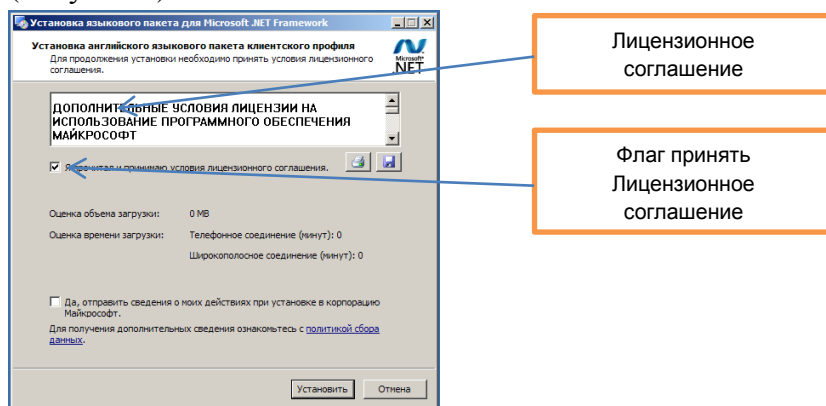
Установка языкового пакета для Microsoft .NET Framework

Установка английского языкового пакета клиентского профиля

Для продолжения установки необходимо принять условия лицензионного соглашения.

Microsoft® .NET

ДОПОЛНИТ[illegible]ЫЕ УСЛОВИЯ ЛИЦЕНЗИИ НА ИСПОЛЬЗОВАНИЕ ПРОГРАММНОГО ОБЕСПЕЧЕНИЯ МАЙКРОСОФТ

Я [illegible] и принимаю условия лицензионного соглашения.

Оценка объема загрузки: 0 MB

Оценка времени загрузки: Телефонное соединение (минут): 0

Широкополосное соединение (минут): 0

Да, отправить сведения о моих действиях при установке в корпорацию Майкрософт.

Для получения дополнительных сведения ознакомьтесь с политикой сбора данных.

Установить Отмена

Лицензионное соглашение

Флаг принять Лицензионное соглашение